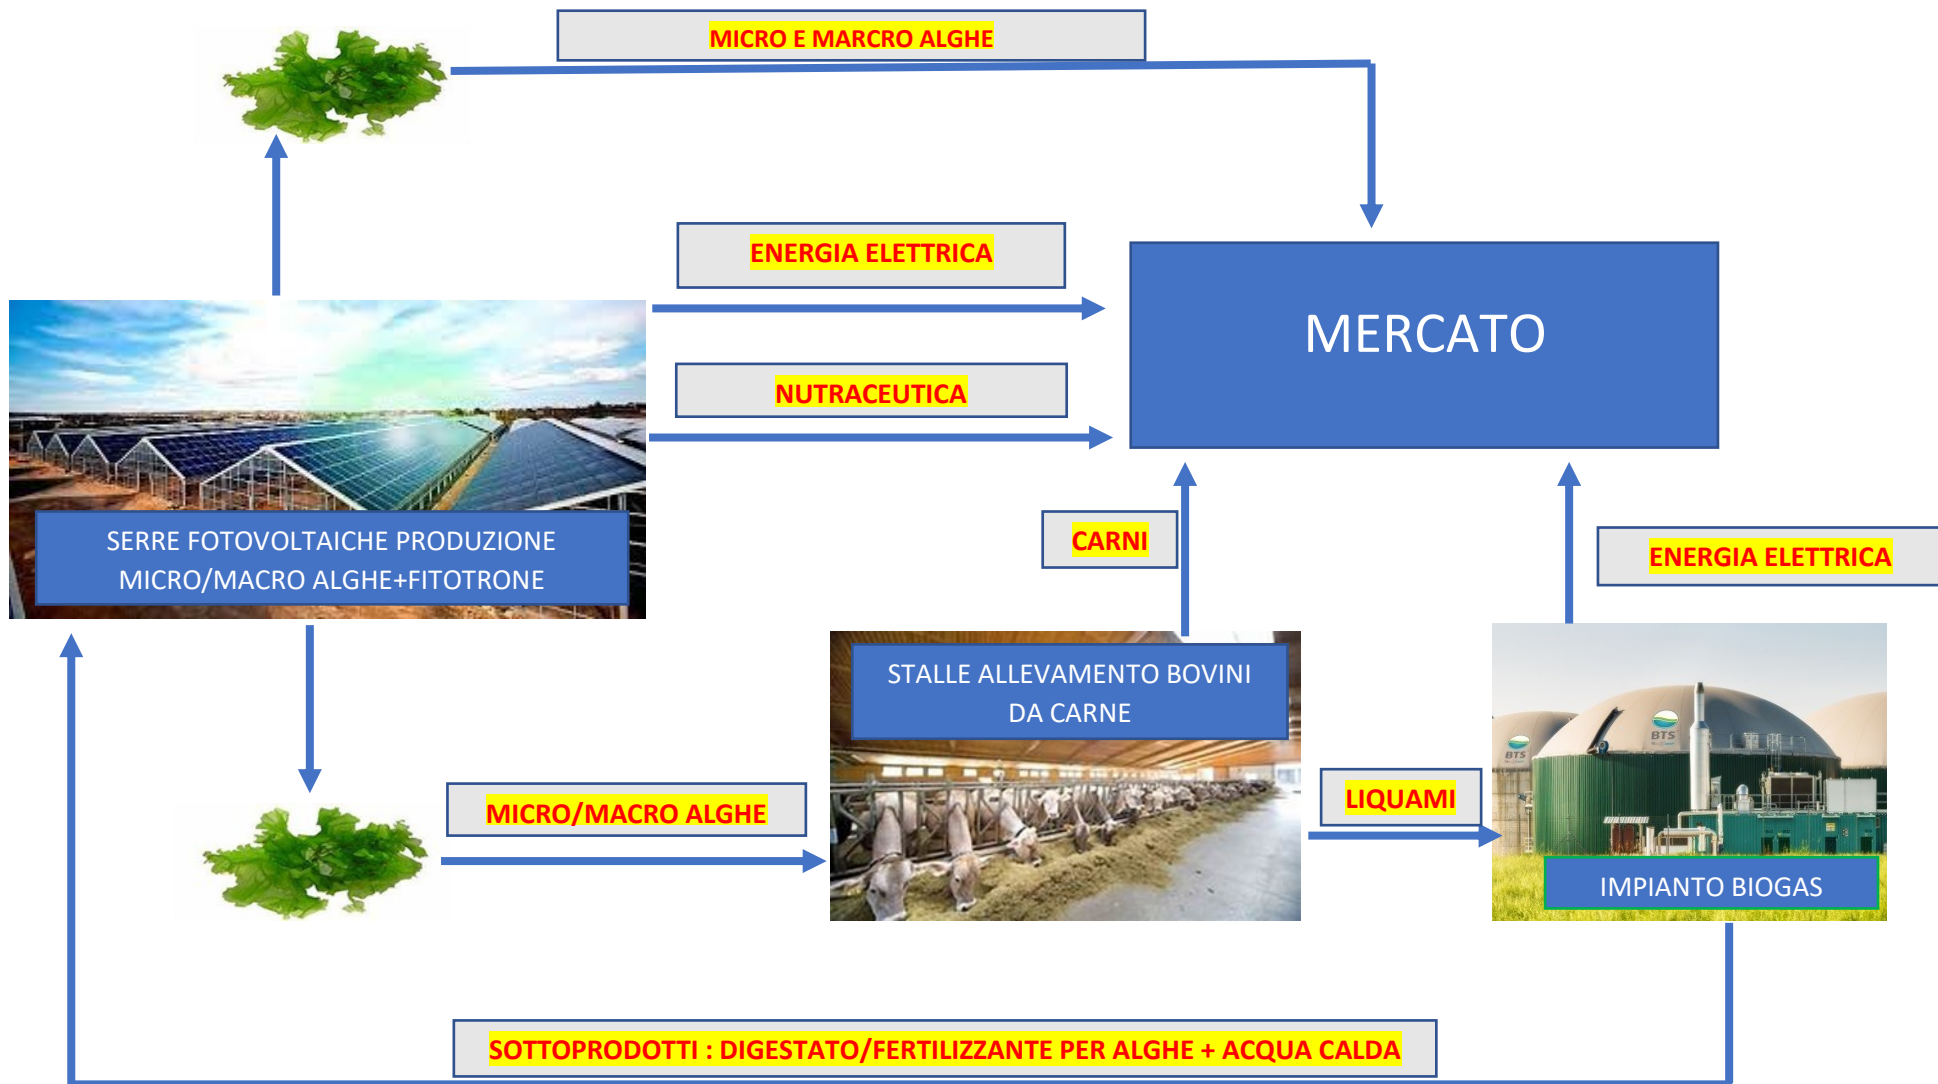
MICRO E MARCRO ALGHE

ENERGIA ELETTRICA

MERCATO

NUTRACEUTICA

SERRE FOTOVOLTAICHE PRODUZIONE MICRO/MACRO ALGHE+FITOTRONE

CARNI

ENERGIA ELETTRICA

STALLE ALLEVAMENTO BOVINI DA CARNE

BTS

BTS

LIQUAMI

MICRO/MACRO ALGHE

IMPIANTO BIOGAS

SOTTOPRODOTTI : DIGESTATO/FERTILIZZANTE PER ALGHE + ACQUA CALDA